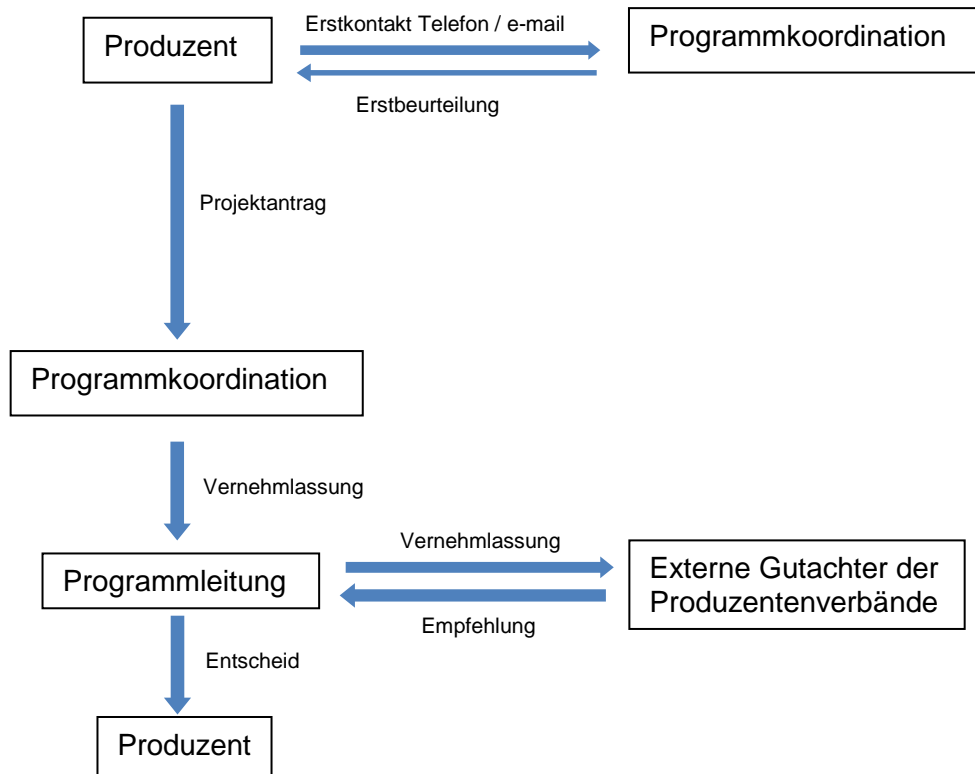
Produzent

Erstkontakt Telefon / e-mail

Programmkoordination

Erstbeurteilung

Projektantrag

Programmkoordination

Vernehmlassung

Programmleitung

Vernehmlassung

Externe Gutachter der Produzentenverbände

Empfehlung

Entscheid

Produzent